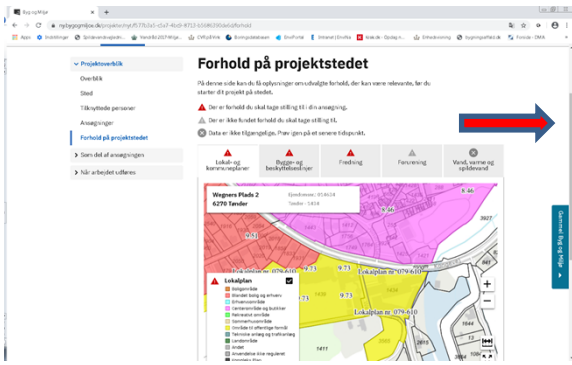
Byg og Miljø

nybygogmiljo.dk/projekter/nyt/f57b3e1-c5a7-4bd5-8713-b5d8f290defa/forhold

Apps | Indstillinger | Spildevandsplan | Vand til 2017 Miljø | CVR på Virk | Boligstatistikken | OmrPortal | Intranet i Ønsker | Iskab.dk - Opslag | Når vandet mv. | Erhvervsservice | bygningsreglement | Forside - DMA

Projektoverblik
Overblik
Sted
Tilknyttede personer
Ansøgninger
Forhold på projektstedet
Som del af ansøgningen
Når arbejdet udføres

Forhold på projektstedet

På denne side kan du få oplysninger om udvalgte forhold, der kan være relevante, før du starter dit projekt på stedet.

Der er forhold du skal tage stilling til i din ansøgning.
Der er ikke fundet forhold du skal tage stilling til.
Data er ikke tilgængelige. Prøv igen på et senere tidspunkt.

Lokal- og kommuneplaner | Bygge- og beskyttelseslinjer | Fredning | Forurening | Vand, varme og spildevand

Wegners Plads 2
6270 Tønder

Ejendomsnr.: 0534638
Tønder - 1414

Lokalplan
Boligområde
Blandet bolig og erhverv
Erhvervsområde
Centerområde og butikker
Rekreative områder
Sommerhusområde
Område til offentlige formål
Tekniske anlæg og trafikanlæg
Landområde
Andet
Anvendelse ikke reguleret

Lokalplan nr. 079-610
Lokalplan nr. 079-610

9.73
9.73
9.51
9.51

Gemme Byg og Miljø